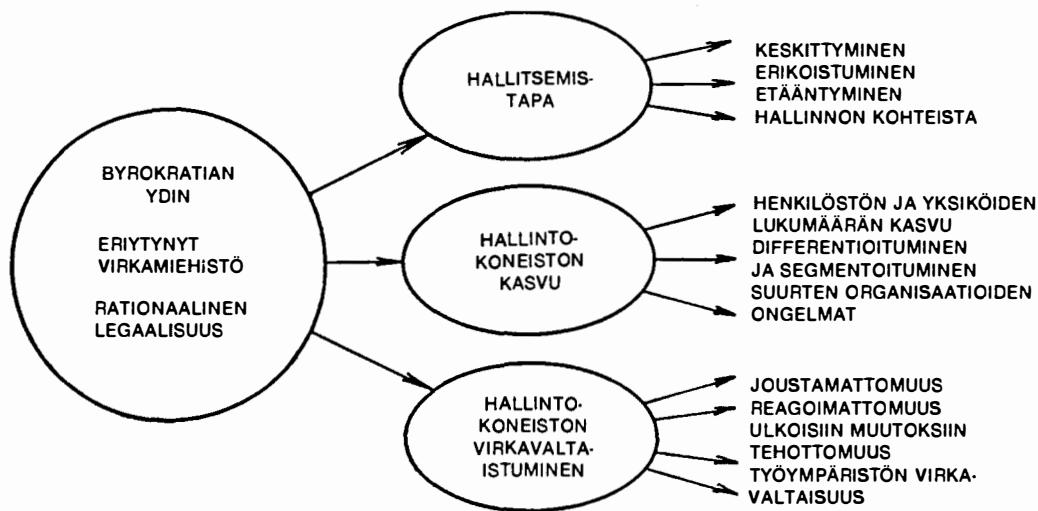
BYROKRATIAN YDIN

ERIYTYNYT VIRKAMIEHISTÖ

RATIONAALINEN LEGAALISUUS

HALLITSEMISTAPA

KESKITTYMINEN
ERIKOISTUMINEN
ETÄÄNTYMINEN
HALLINNON KOHTEISTA

HALLINTOKONEISTON KASVU

HENKILÖSTÖN JA YKSIKÖIDEN LUKUMÄÄRÄN KASVU
DIFFERENTIOITUMINEN JA SEGMENTOITUMINEN
SUURTEN ORGANISAATIOIDEN ONGELMAT

HALLINTOKONEISTON VIRKAVALTAISTUMINEN

JOUSTAMATTOMUUS
REAGOIMATTOMUUS ULKOISIIN MUUTOKSIIN
TEHOTTOMUUS
TYÖYMPÄRISTÖN VIRKAVALTAISUUS